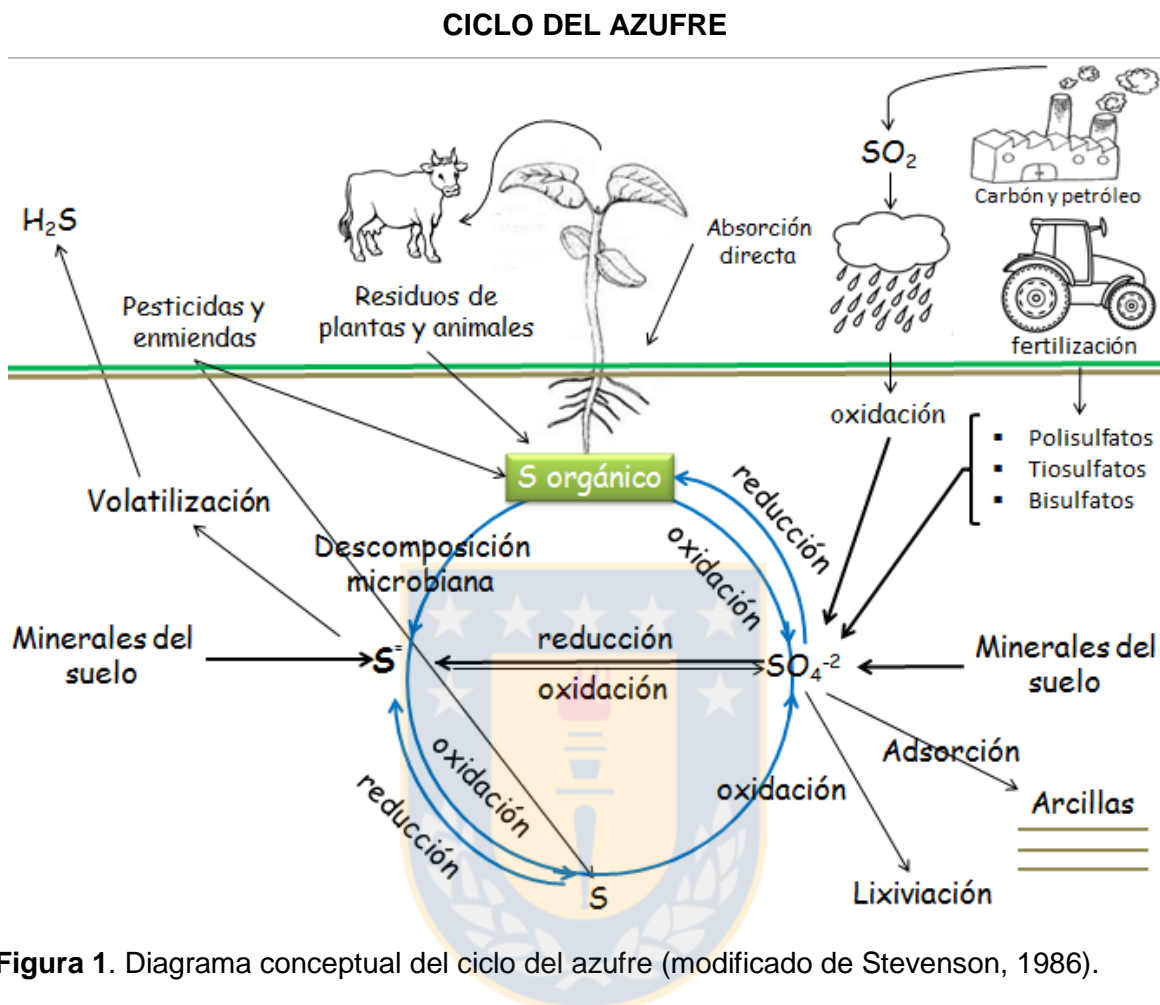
CICLO DEL AZUFRE

$SO_2$

Carbón y petróleo

$H_2S$

Absorción directa

Pesticidas y enmiendas

Residuos de plantas y animales

fertilización

oxidación

- Polisulfatos
- Tiosulfatos
- Bisulfatos

S orgánico

Volatilización

reducción

Descomposición microbiana

oxidación

Minerales del suelo

$S^{=}$

reducción

$SO_4^{-2}$

Minerales del suelo

oxidación

Adsorción

oxidación

oxidación

Arcillas

reducción

S

Lixiviación

Figura 1. Diagrama conceptual del ciclo del azufre (modificado de Stevenson, 1986).